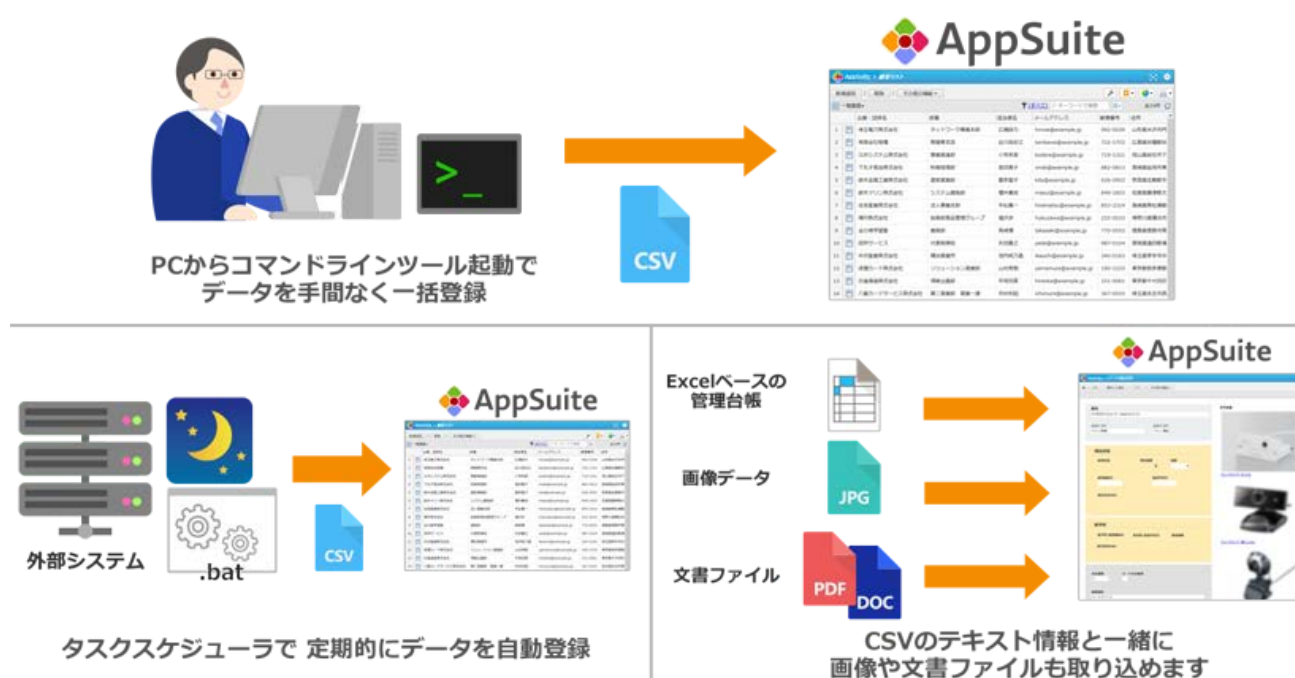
AppSuite

>_

CSV

PCからコマンドラインツール起動で
データを手間なく一括登録

AppSuite

外部システム

.bat

CSV

タスクスケジューラで 定期的にデータを自動登録

AppSuite

Excelベースの
管理台帳

画像データ

JPG

文書ファイル

PDF

DOC

CSVのテキスト情報と一緒に
画像や文書ファイルも取り込めます